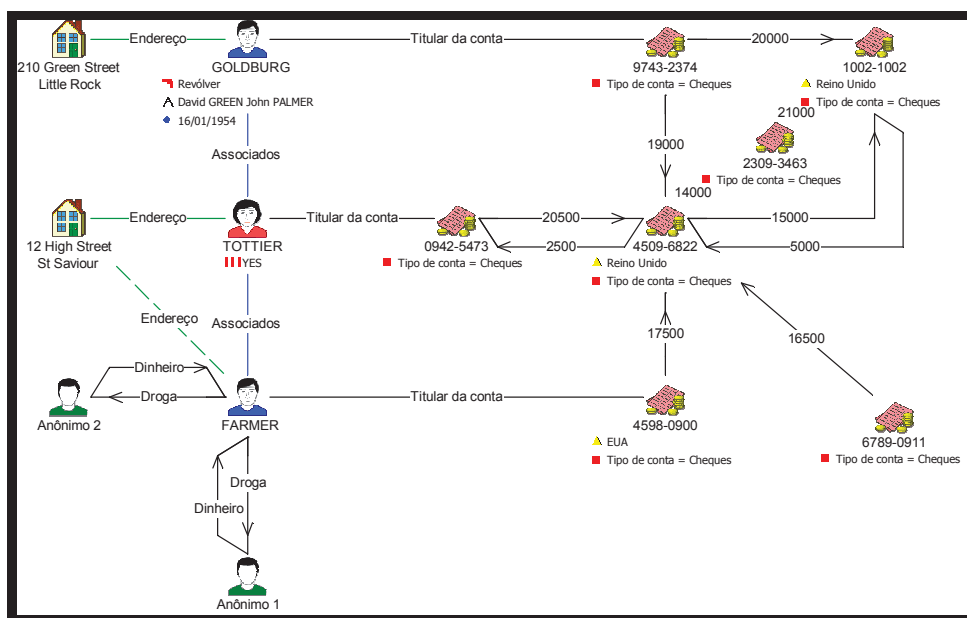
210 Green Street
Little Rock

Endereço

GOLDBURG

Revólver

David GREEN John PALMER

16/01/1954

Titular da conta

9743-2374

Tipo de conta = Cheques

20000

1002-1002

Reino Unido

Tipo de conta = Cheques

21000

2309-3463

Tipo de conta = Cheques

19000

14000

Associados

12 High Street
St Saviour

Endereço

TOTTIER

YES

Titular da conta

0942-5473

Tipo de conta = Cheques

20500

2500

4509-6822

Reino Unido

Tipo de conta = Cheques

15000

5000

Endereço

Associados

17500

16500

Dinheiro

Droga

Anônimo 2

FARMER

Titular da conta

4598-0900

EUA

Tipo de conta = Cheques

6789-0911

Tipo de conta = Cheques

Droga

Dinheiro

Anônimo 1